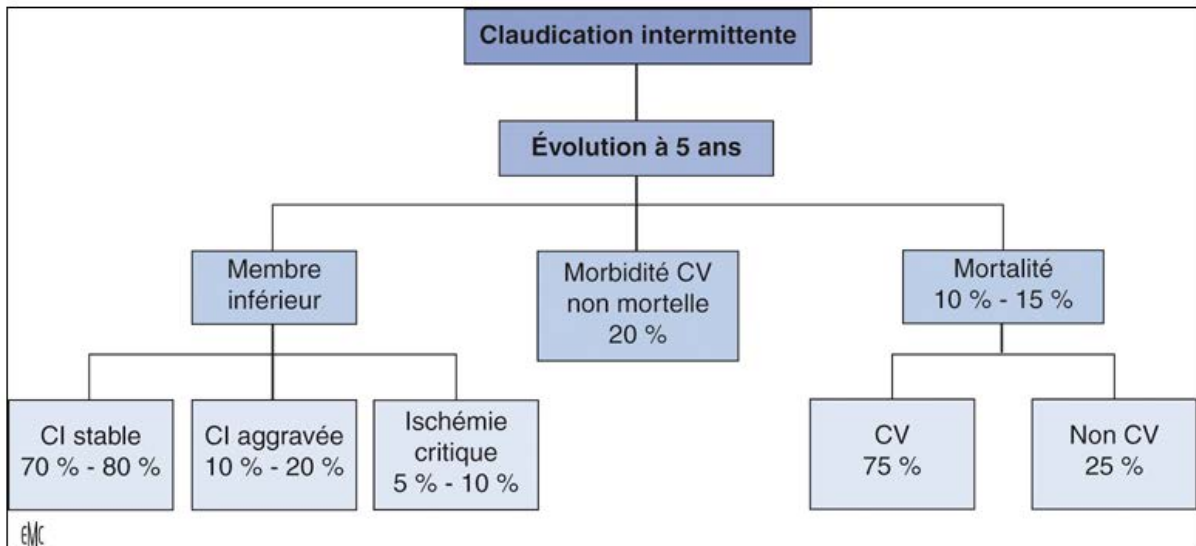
Claudication intermittente

Évolution à 5 ans

Membre inférieur

Morbidité CV non mortelle 20 %

Mortalité 10 % - 15 %

CI stable 70 % - 80 %

CI aggravée 10 % - 20 %

Ischémie critique 5 % - 10 %

CV 75 %

Non CV 25 %

EMC